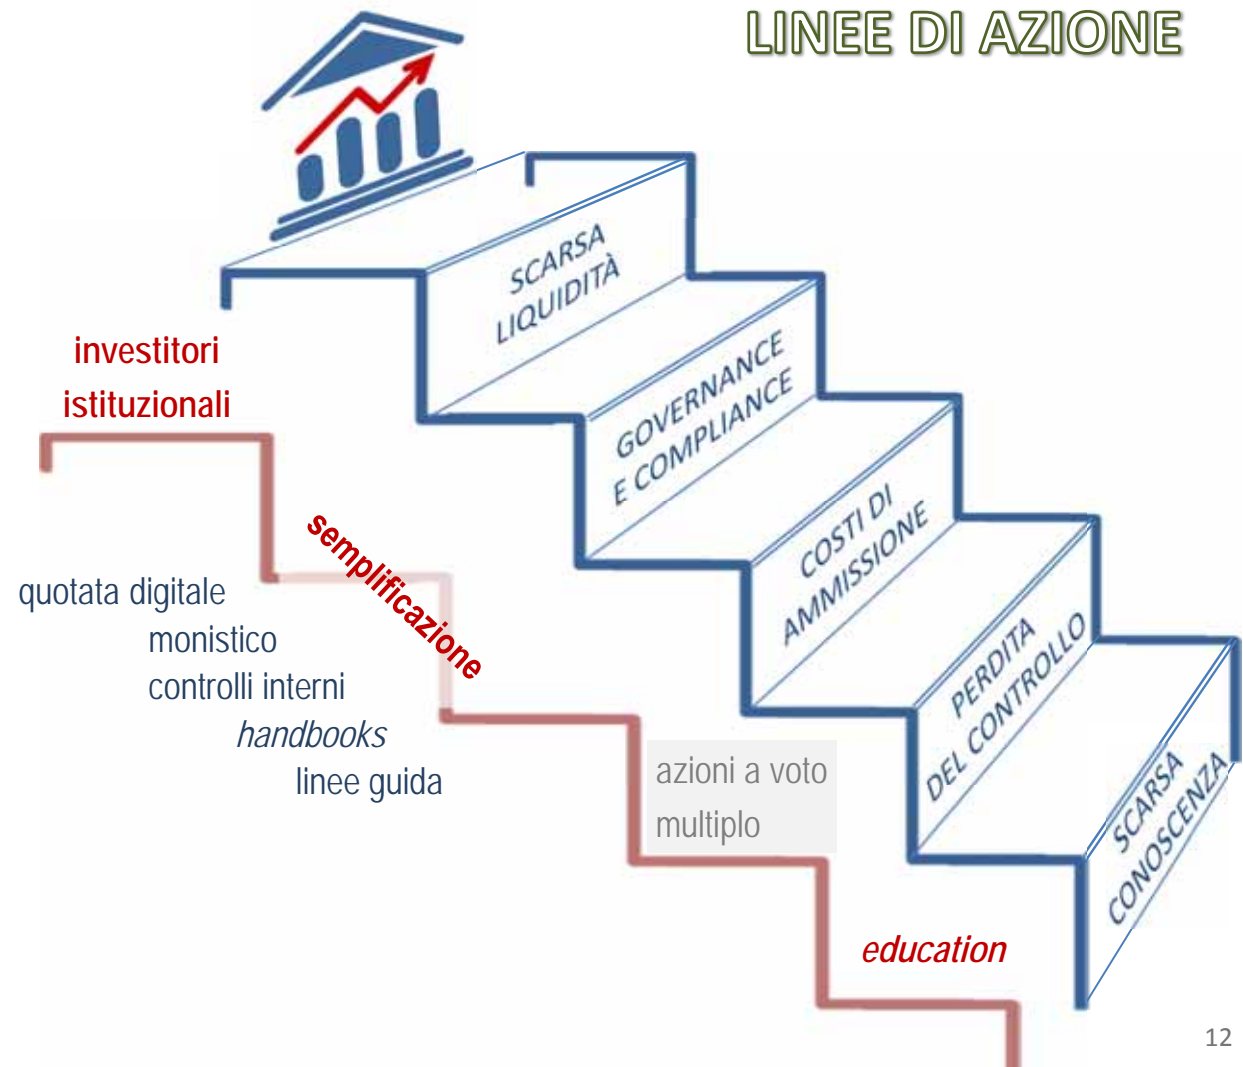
LINEE DI AZIONE

SCARSA LIQUIDITÀ

GOVERNANCE E COMPLIANCE

COSTI DI AMMISSIONE

PERDITA DEL CONTROLLO

SCARSA CONOSCENZA

investitori istituzionali

semplificazione

quotata digitale
monistico
controlli interni
*handbooks*
linee guida

azioni a voto multiplo

*education*

12